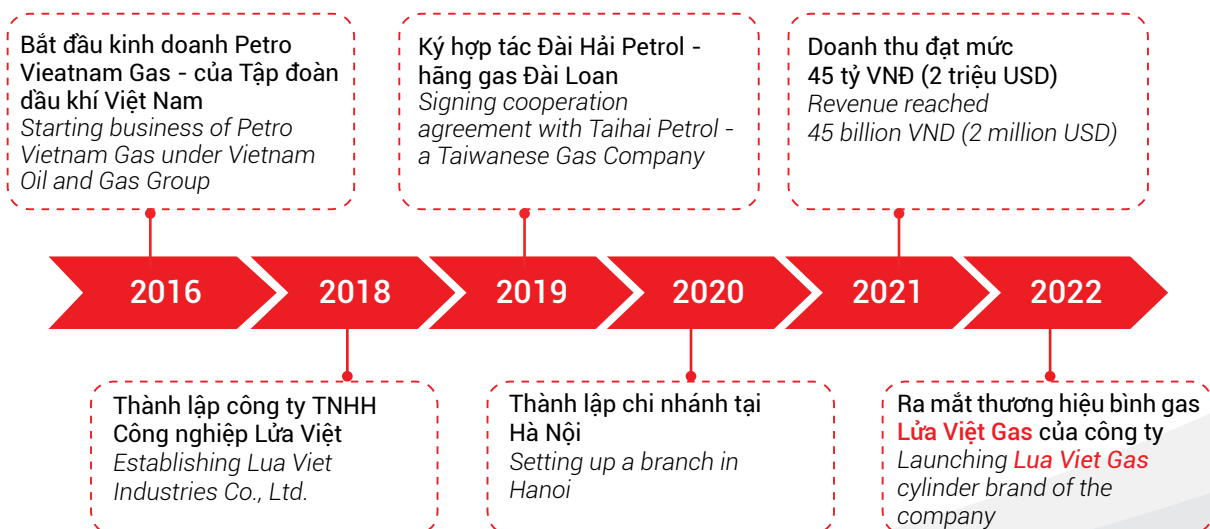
Bắt đầu kinh doanh Petro Vieatnam Gas - của Tập đoàn dầu khí Việt Nam
Starting business of Petro Vietnam Gas under Vietnam Oil and Gas Group

Ký hợp tác Đài Hải Petrol - hãng gas Đài Loan
Signing cooperation agreement with Taihai Petrol - a Taiwanese Gas Company

Doanh thu đạt mức 45 tỷ VNĐ (2 triệu USD)
Revenue reached 45 billion VND (2 million USD)

2016

2018

2019

2020

2021

2022

Thành lập công ty TNHH Công nghiệp Lửa Việt
Establishing Lua Viet Industries Co., Ltd.

Thành lập chi nhánh tại Hà Nội
Setting up a branch in Hanoi

Ra mắt thương hiệu bình gas Lửa Việt Gas của công ty
Launching Lua Viet Gas cylinder brand of the company